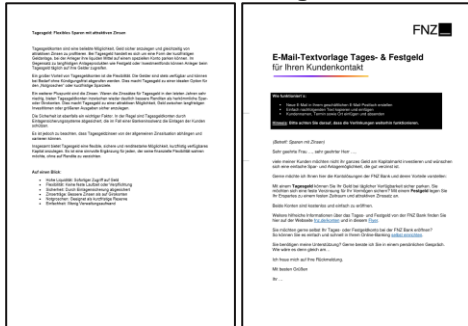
Tagesgeld: Flexibles Sparen mit attraktiven Zinsen

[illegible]

Auf einen Blick:

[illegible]

FNZ

E-Mail-Textvorlage Tages- & Festgeld für Ihren Kundenkontakt

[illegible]

Hinweis: Bitte achten Sie darauf, dass die Vorlage vor Versand individuell angepasst werden sollte.

(Betreff: Sparen mit Zinsen)

Sehr geehrte Frau ... , sehr geehrter Herr ... ,

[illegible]

Mit einem Tagesgeld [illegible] Festgeld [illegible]

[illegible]

Mit besten Grüßen

Ihr ...